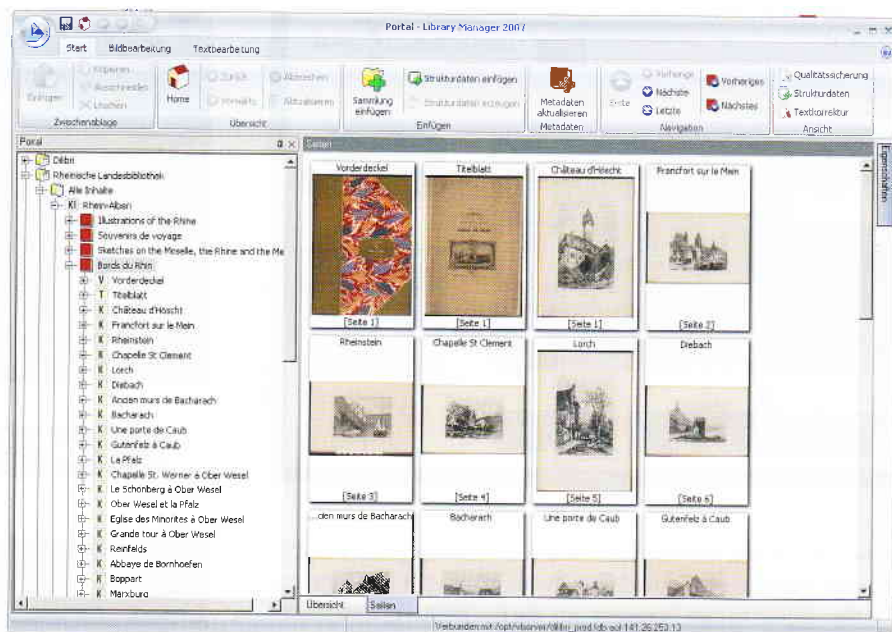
Portal - Library Manager 2007

Start | Bildbearbeitung | Textbearbeitung

Einfügen | Kopieren | Ausschneiden | Löschen
Zwischenablage

Home | Zurück | Vorwärts | Abbrechen | Aktualisieren
Übersicht

Sammlung einfügen | Strukturdaten einfügen | Strukturdaten erzeugen
Einfügen

Metadaten aktualisieren
Metadaten

Erste | Vorherige | Nächste | Letzte | Vorheriges | Nächstes
Navigation

Qualitätssicherung | Strukturdaten | Textkorrektur
Ansicht

Portal

Dilibri
Rheinische Landesbibliothek
Alle Inhalte
KI Rhein-Alben
Illustrations of the Rhine
Souvenirs de voyage
Sketches on the Moselle, the Rhine and the Me
Bords du Rhin
V Vorderdeckel
T Titelblatt
K Château d'Höscht
K Francfort sur le Mein
K Rheinstein
K Chapelle St Clement
K Lorch
K Diebach
K Anciens murs de Bacharach
K Bacharach
K Une porte de Caub
K Gutenfels à Caub
K La Pfalz
K Chapelle St. Werner à Ober Wesel
K Le Schonberg à Ober Wesel
K Ober Wesel et la Pfalz
K Eglise des Minorites à Ober Wesel
K Grande tour à Ober Wesel
K Reinfelds
K Abbaye de Bornhoefen
K Boppart
K Marxburg

Seiten

Vorderdeckel [Seite 1]
Titelblatt [Seite 1]
Château d'Höscht [Seite 1]
Francfort sur le Mein [Seite 2]
Rheinstein [Seite 3]
Chapelle St Clement [Seite 4]
Lorch [Seite 5]
Diebach [Seite 6]
...den murs de Bacharach
Bacharach
Une porte de Caub
Gutenfels à Caub

Übersicht | Seiten

Eigenschaften

Verbunden mit /opt/vfserver/dilibri_prod/lds auf 141.26.253.13